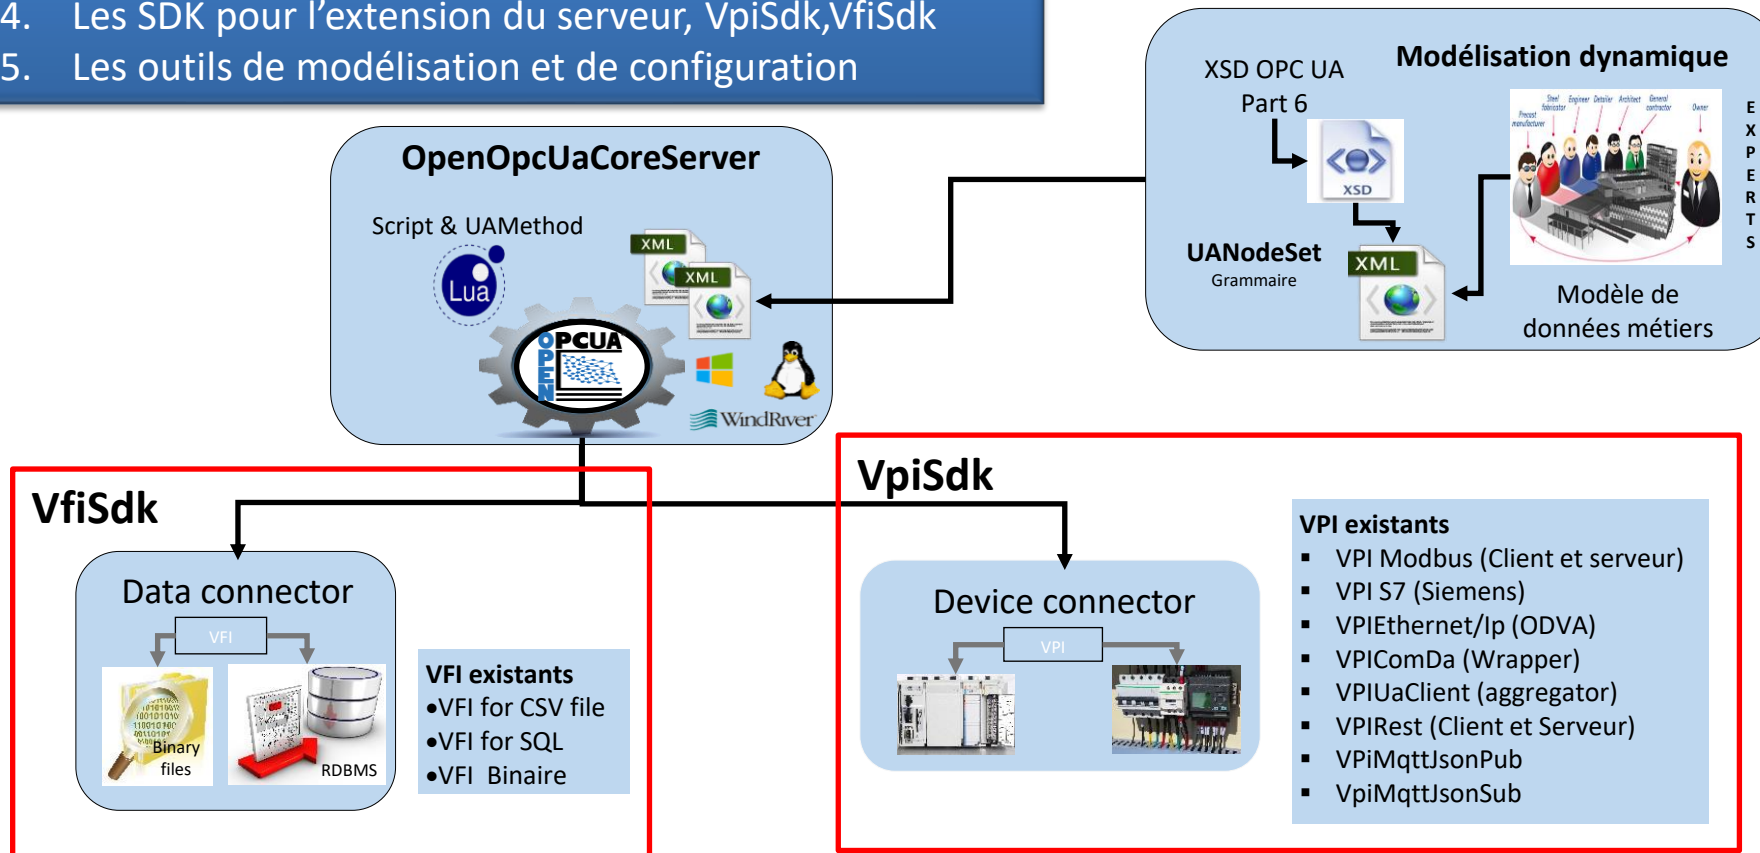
4. Les SDK pour l'extension du serveur, VpiSdk,VfiSdk
5. Les outils de modélisation et de configuration

OpenOpcUaCoreServer

Script & UAMethod

Lua

XML

XML

OPCUA
OPEN

WindRiver

XSD OPC UA Part 6

XSD

Modélisation dynamique

Steel fabricator Engineer Detailer Architect General contractor Owner Precast manufacturer

E X P E R T S

UANodeSet
Grammaire

XML

Modèle de données métiers

VfiSdk

Data connector

VFI

Binary files

RDBMS

VFI existants
•VFI for CSV file
•VFI for SQL
•VFI Binaire

VpiSdk

Device connector

VPI

VPI existants
▪ VPI Modbus (Client et serveur)
▪ VPI S7 (Siemens)
▪ VPIEthernet/Ip (ODVA)
▪ VPIComDa (Wrapper)
▪ VPIUaClient (aggregator)
▪ VPIRest (Client et Serveur)
▪ VPiMqttJsonPub
▪ VpiMqttJsonSub